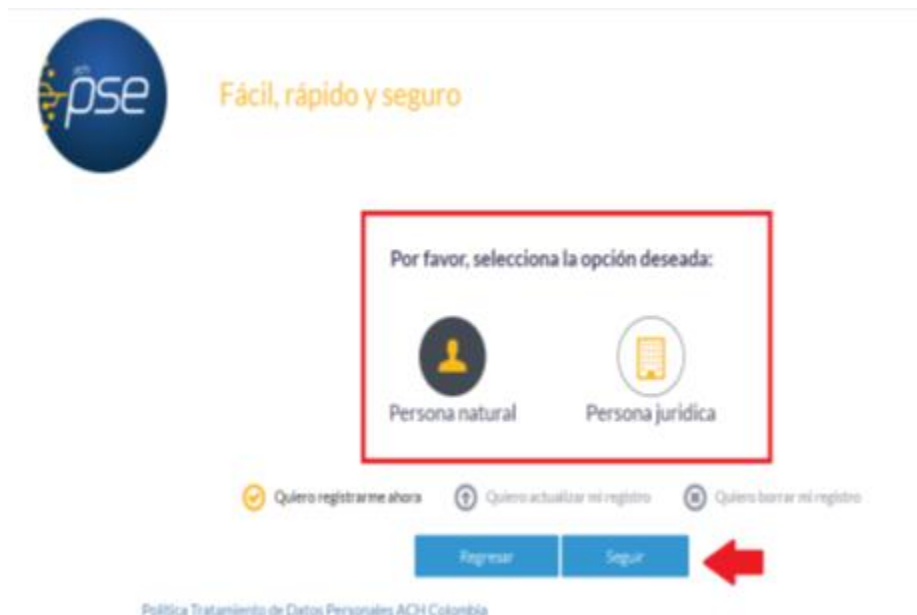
ach pse

Fácil, rápido y seguro

Por favor, selecciona la opción deseada:

Persona natural

Persona jurídica

Quiero registrarme ahora

Quiero actualizar mi registro

Quiero borrar mi registro

Regresar

Seguir

Política Tratamiento de Datos Personales ACH Colombia